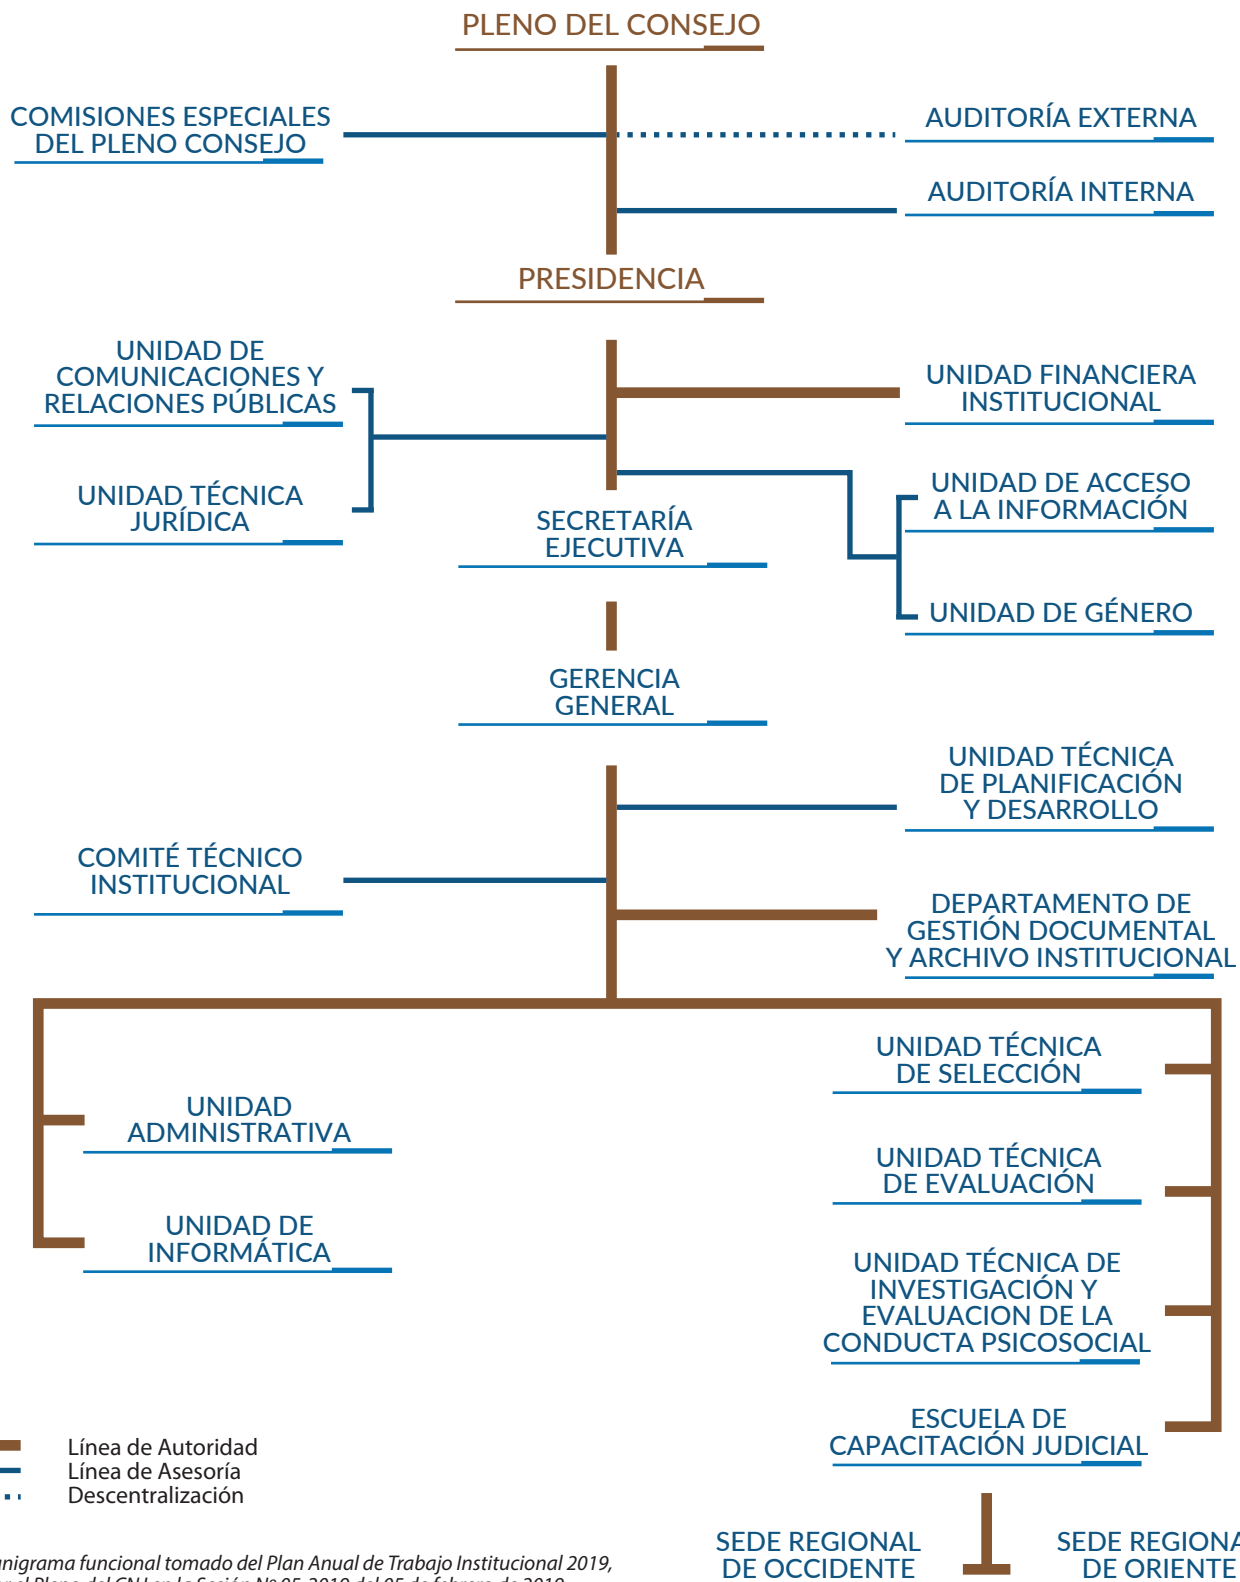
PLENO DEL CONSEJO

COMISIONES ESPECIALES DEL PLENO CONSEJO

AUDITORÍA EXTERNA

AUDITORÍA INTERNA

PRESIDENCIA

UNIDAD DE COMUNICACIONES Y RELACIONES PÚBLICAS

UNIDAD FINANCIERA INSTITUCIONAL

UNIDAD TÉCNICA JURÍDICA

UNIDAD DE ACCESO A LA INFORMACIÓN

SECRETARÍA EJECUTIVA

UNIDAD DE GÉNERO

GERENCIA GENERAL

UNIDAD TÉCNICA DE PLANIFICACIÓN Y DESARROLLO

COMITÉ TÉCNICO INSTITUCIONAL

DEPARTAMENTO DE GESTIÓN DOCUMENTAL Y ARCHIVO INSTITUCIONAL

UNIDAD TÉCNICA DE SELECCIÓN

UNIDAD ADMINISTRATIVA

UNIDAD TÉCNICA DE EVALUACIÓN

UNIDAD DE INFORMÁTICA

UNIDAD TÉCNICA DE INVESTIGACIÓN Y EVALUACION DE LA CONDUCTA PSICOSOCIAL

ESCUELA DE CAPACITACIÓN JUDICIAL

Línea de Autoridad
Línea de Asesoría
Descentralización

SEDE REGIONAL DE OCCIDENTE

SEDE REGIONA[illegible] DE ORIENTE

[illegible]anigrama funcional tomado del Plan Anual de Trabajo Institucional 2019, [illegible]